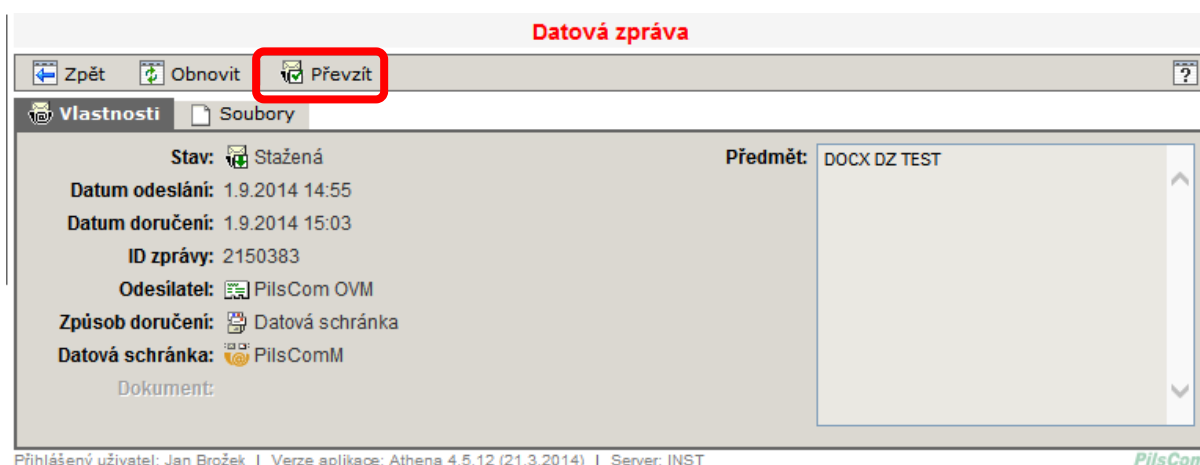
Datová zpráva

Zpět Obnovit Převzít ?

Vlastnosti Soubory

Stav: Stažená
Datum odeslání: 1.9.2014 14:55
Datum doručení: 1.9.2014 15:03
ID zprávy: 2150383
Odesilatel: PilsCom OVM
Způsob doručení: Datová schránka
Datová schránka: PilsComM
Dokument:

Předmět: DOCX DZ TEST

Přihlášený uživatel: Jan Brožek | Verze aplikace: Athena 4.5.12 (21.3.2014) | Server: INST PilsCom